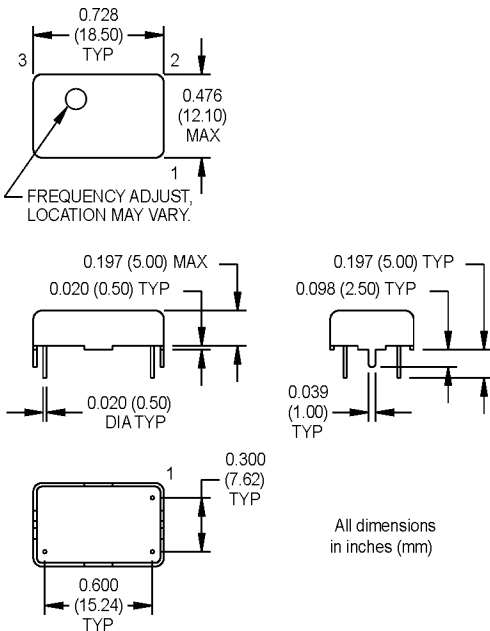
0.728
(18.50)
TYP

3

2

0.476
(12.10)
MAX

1

FREQUENCY ADJUST,
LOCATION MAY VARY.

0.197 (5.00) MAX

0.020 (0.50) TYP

0.020 (0.50)
DIA TYP

0.197 (5.00) TYP

0.098 (2.50) TYP

0.039
(1.00)
TYP

1

0.300
(7.62)
TYP

0.600
(15.24)
TYP

All dimensions
in inches (mm)